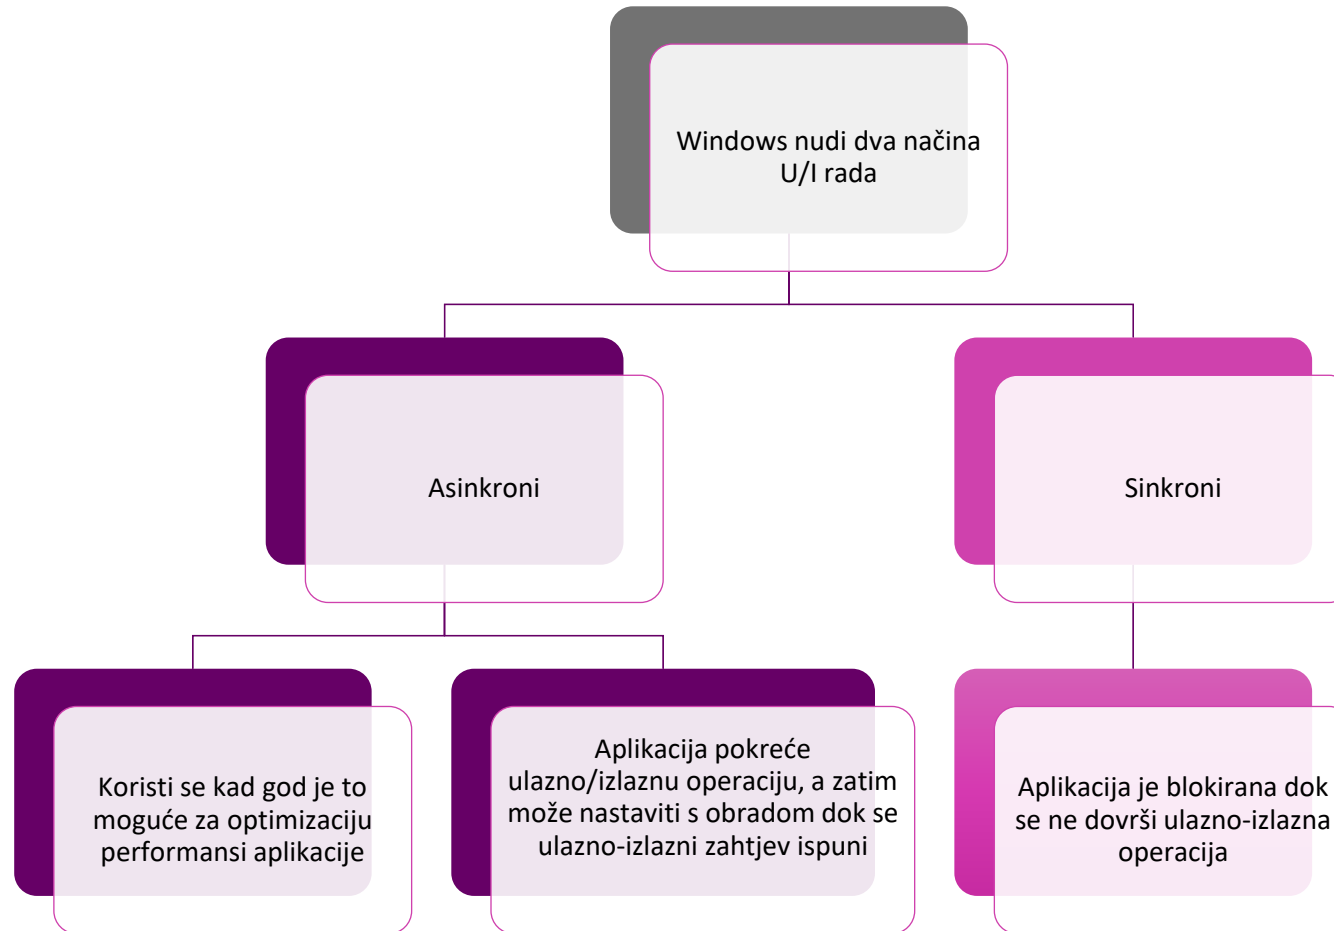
Windows nudi dva načina U/I rada

Asinkroni

Sinkroni

Koristi se kad god je to moguće za optimizaciju performansi aplikacije

Aplikacija pokreće ulazno/izlaznu operaciju, a zatim može nastaviti s obradom dok se ulazno-izlazni zahtjev ispuni

Aplikacija je blokirana dok se ne dovrši ulazno-izlazna operacija